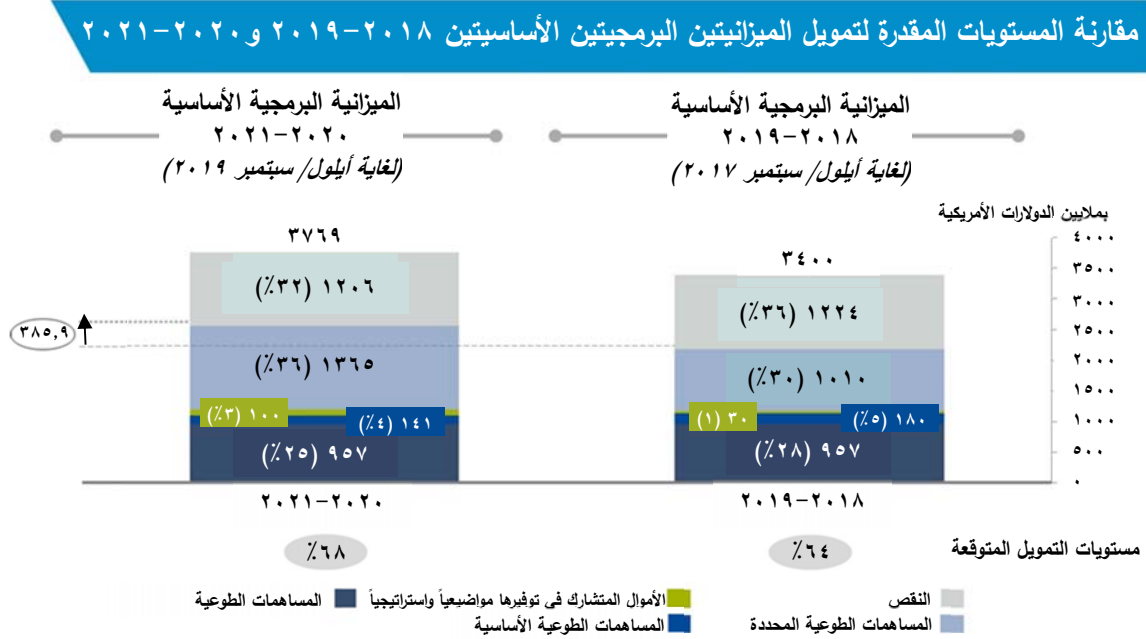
مقارنة المستويات المقدرة لتمويل الميزانيتين البرمجيتين الأساسيتين ٢٠١٨-٢٠١٩ و٢٠٢٠-٢٠٢١

الميزانية البرمجية الأساسية
٢٠١٨-٢٠١٩
(لغاية أيلول/ سبتمبر ٢٠١٧)

الميزانية البرمجية الأساسية
٢٠٢٠-٢٠٢١
(لغاية أيلول/ سبتمبر ٢٠١٩)

بملايين الدولارات الأمريكية
٤٠٠٠
٣٥٠٠
٣٠٠٠
٢٥٠٠
٢٠٠٠
١٥٠٠
١٠٠٠
٥٠٠
٠

٣٤٠٠
١٢٢٤ (٣٦٪)
١٠١٠ (٣٠٪)
٣٠ (١)
١٨٠ (٥٪)
٩٥٧ (٢٨٪)
٢٠١٨-٢٠١٩

٣٧٦٩
١٢٠٦ (٣٢٪)
١٣٦٥ (٣٦٪)
١٠٠ (٣٪)
١٤١ (٤٪)
٩٥٧ (٢٥٪)
٢٠٢٠-٢٠٢١

٣٨٥,٩

مستويات التمويل المتوقعة
٦٤٪
٦٨٪

النقص
المساهمات الطوعية المحددة
الأموال المتشارك في توفيرها مواضيعياً واستراتيجياً
المساهمات الطوعية الأساسية
المساهمات الطوعية